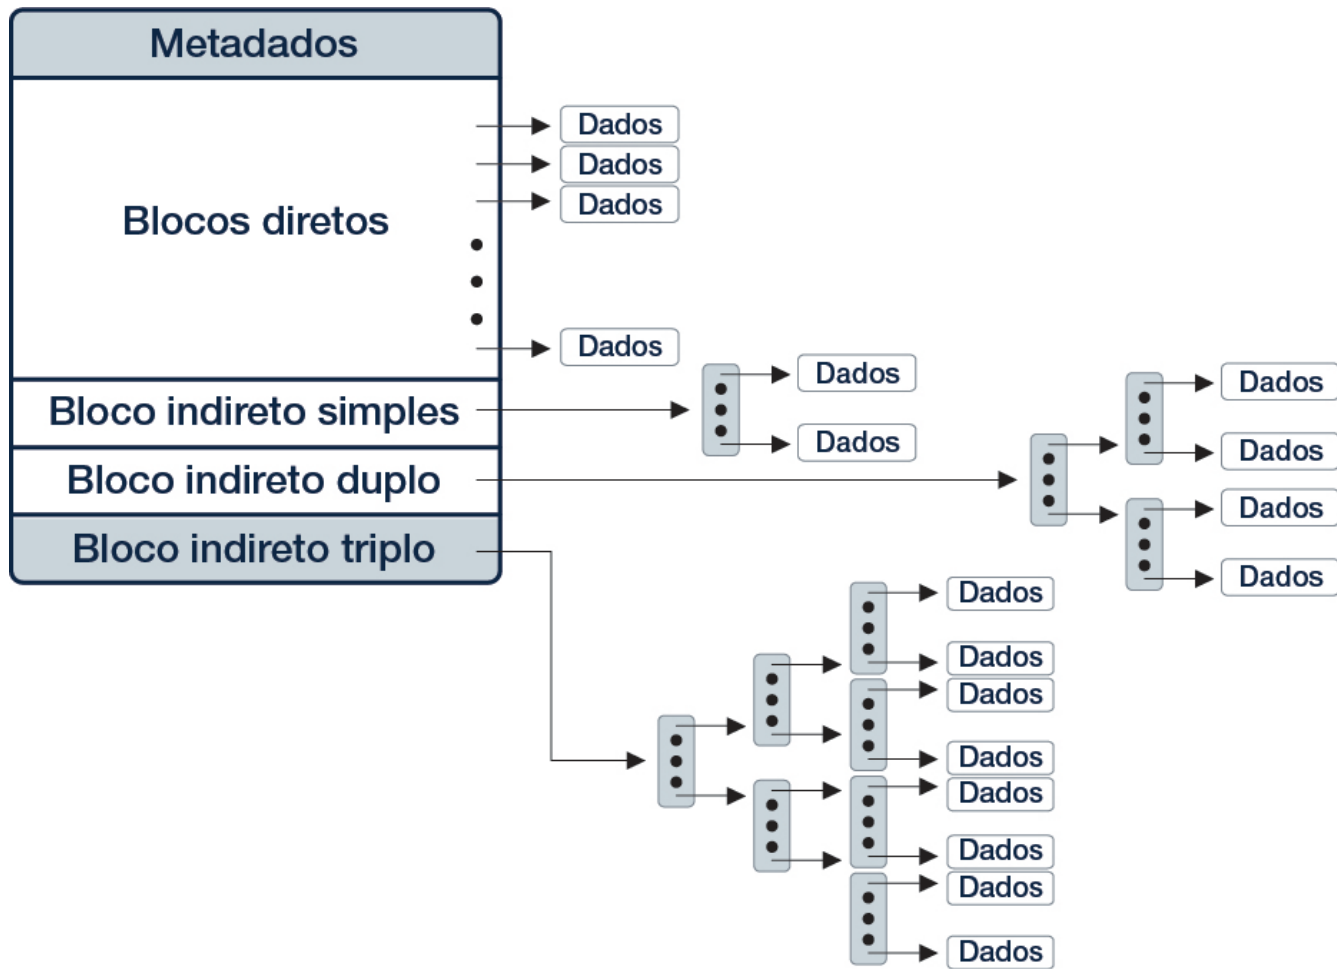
Metadados

Blocos diretos

Dados
Dados
Dados
Dados

Bloco indireto simples

Dados
Dados

Bloco indireto duplo

Dados
Dados
Dados
Dados

Bloco indireto triplo

Dados
Dados
Dados
Dados
Dados
Dados
Dados
Dados